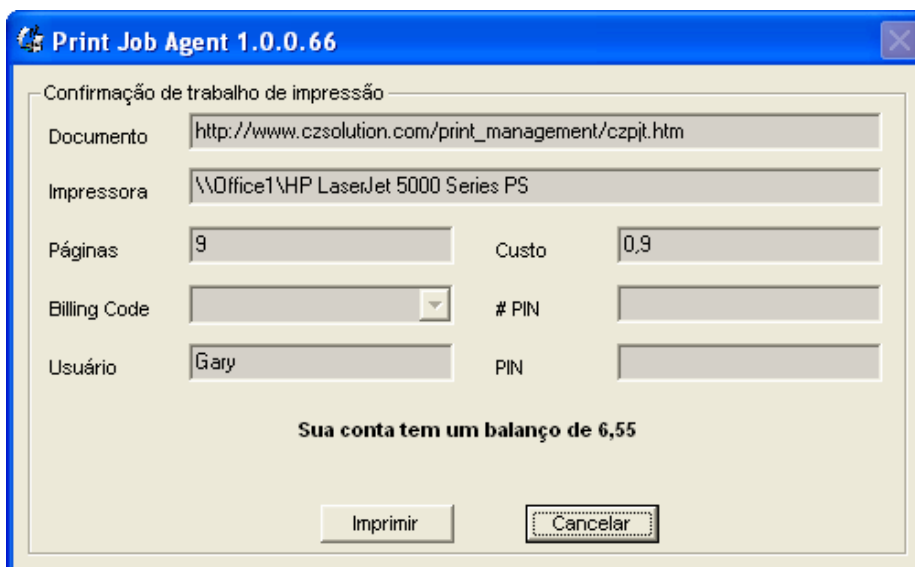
Print Job Agent 1.0.0.66

Confirmação de trabalho de impressão

Documento http://www.czsolution.com/print_management/czpjt.htm

Impressora \\Office1\HP LaserJet 5000 Series PS

Páginas 9

Custo 0,9

Billing Code

# PIN

Usuário Gary

PIN

Sua conta tem um balanço de 6,55

Imprimir

Cancelar